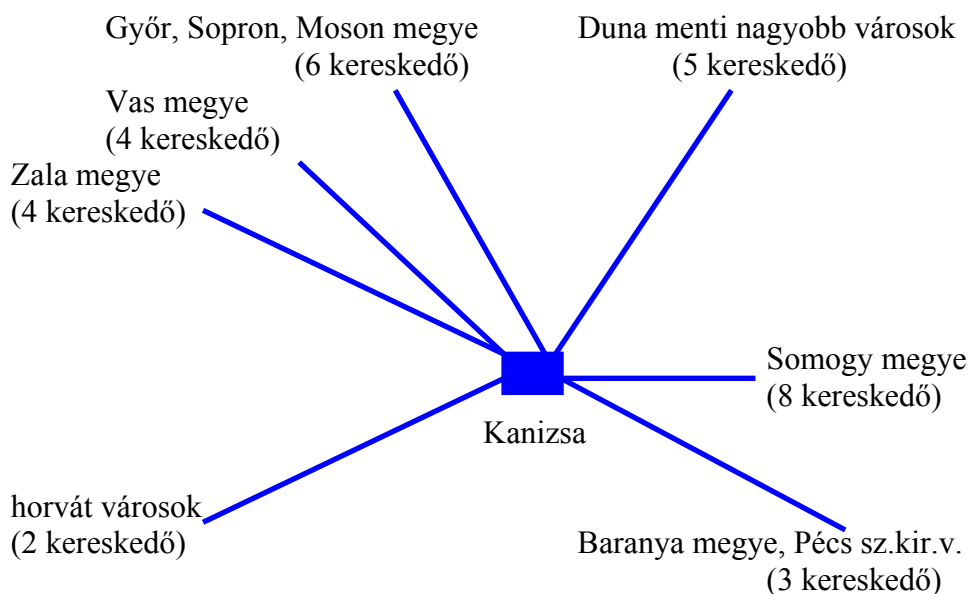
Győr, Sopron, Moson megye
(6 kereskedő)

Duna menti nagyobb városok
(5 kereskedő)

Vas megye
(4 kereskedő)

Zala megye
(4 kereskedő)

Somogy megye
(8 kereskedő)

Kanizsa

horvát városok
(2 kereskedő)

Baranya megye, Pécs sz.kir.v.
(3 kereskedő)